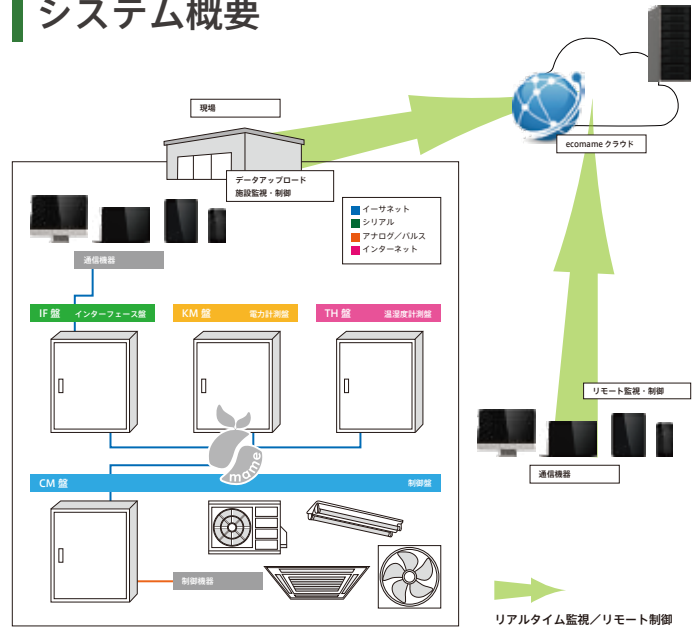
システム概要

現場

ecomame クラウド

データアップロード
施設監視・制御

イーサネット
シリアル
アナログ／パルス
インターネット

通信機器

IF 盤 インターフェース盤
KM 盤 電力計測盤
TH 盤 温湿度計測盤

mame

CM 盤 制御盤

制御機器

リモート監視・制御

通信機器

リアルタイム監視／リモート制御